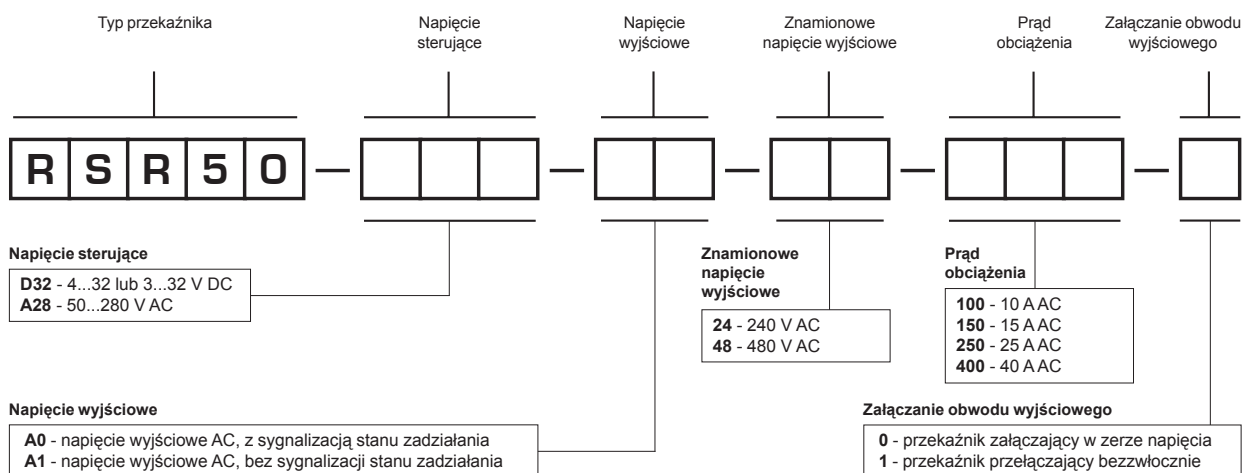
Typ przekaźnika

Napięcie sterujące

Napięcie wyjściowe

Znamionowe napięcie wyjściowe

Prąd obciążenia

Załączanie obwodu wyjściowego

| R | S | R | 5 | 0 |
|---|---|---|---|---|

**Napięcie sterujące**

**D32** - 4...32 lub 3...32 V DC
**A28** - 50...280 V AC

**Znamionowe napięcie wyjściowe**

**24** - 240 V AC
**48** - 480 V AC

**Prąd obciążenia**

**100** - 10 A AC
**150** - 15 A AC
**250** - 25 A AC
**400** - 40 A AC

**Napięcie wyjściowe**

**A0** - napięcie wyjściowe AC, z sygnalizacją stanu zadziałania
**A1** - napięcie wyjściowe AC, bez sygnalizacji stanu zadziałania

**Załączanie obwodu wyjściowego**

**0** - przekaźnik załączający w zerze napięcia
**1** - przekaźnik przełączający bezzwłocznie